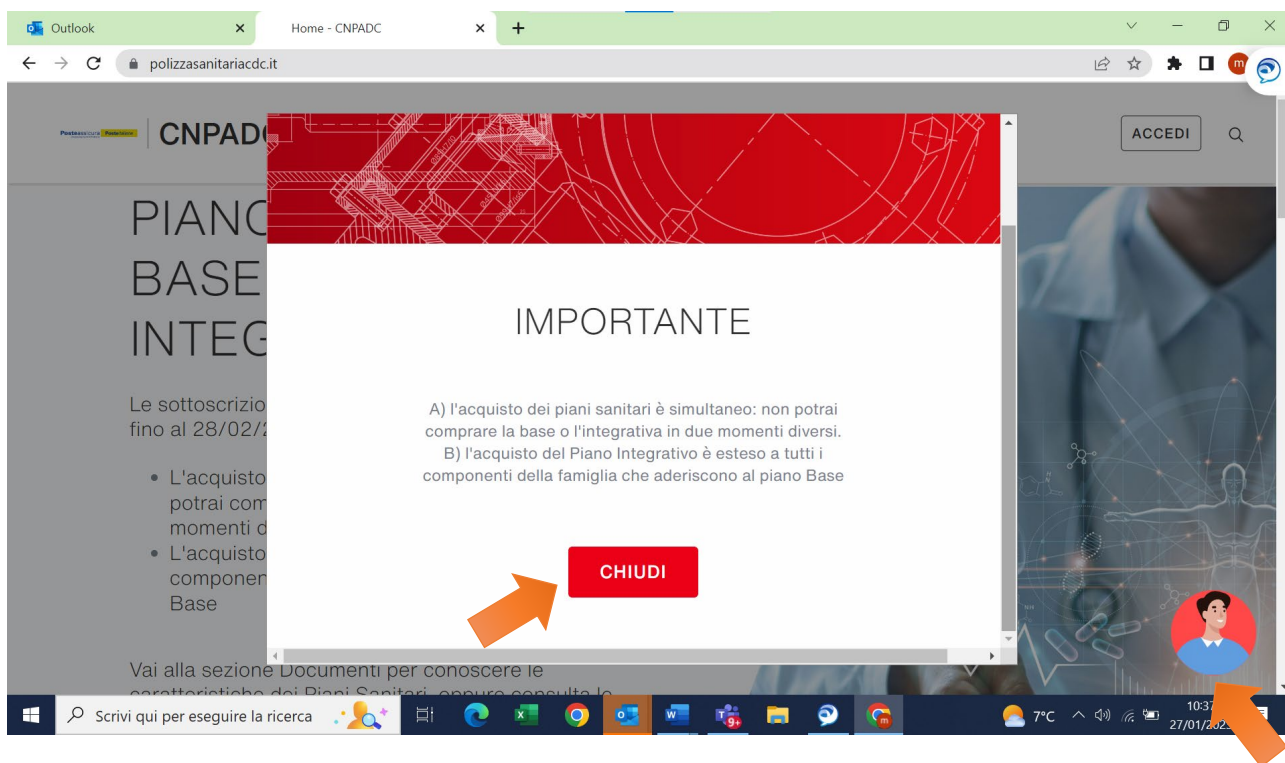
Outlook
Home - CNPADC
polizzasanitariacdc.it

CNPADC
ACCEDI

PIANO
BASE
INTEG

Le sottoscrizio
fino al 28/02/2

• L'acquisto
potrai com
momenti d
• L'acquisto
componen
Base

Vai alla sezione Documenti per conoscere le
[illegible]

IMPORTANTE

A) l'acquisto dei piani sanitari è simultaneo: non potrai comprare la base o l'integrativa in due momenti diversi.
B) l'acquisto del Piano Integrativo è esteso a tutti i componenti della famiglia che aderiscono al piano Base

CHIUDI

Scrivi qui per eseguire la ricerca
7°C
10:37
27/01/2023